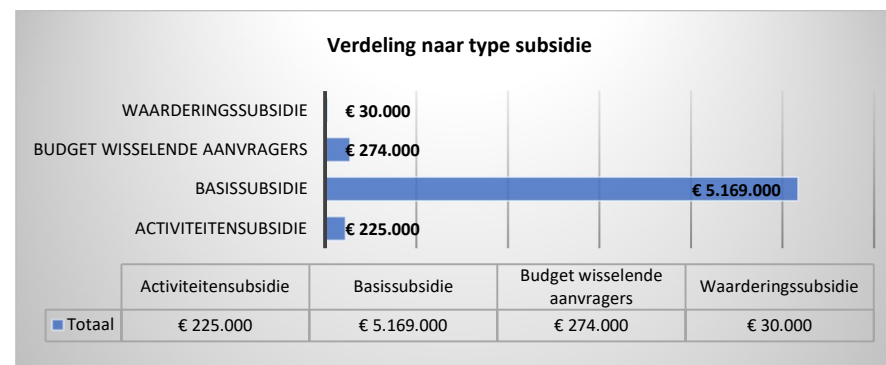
Verdeling naar type subsidie

WAARDERINGSSUBSIDIE € 30.000
BUDGET WISSELENDE AANVRAGERS € 274.000
BASISSUBSIDIE € 5.169.000
ACTIVITEITENSUBSIDIE € 225.000

| | Activiteitensubsidie | Basissubsidie | Budget wisselende aanvragers | Waarderingssubsidie |
|---|---|---|---|---|
| Totaal | € 225.000 | € 5.169.000 | € 274.000 | € 30.000 |